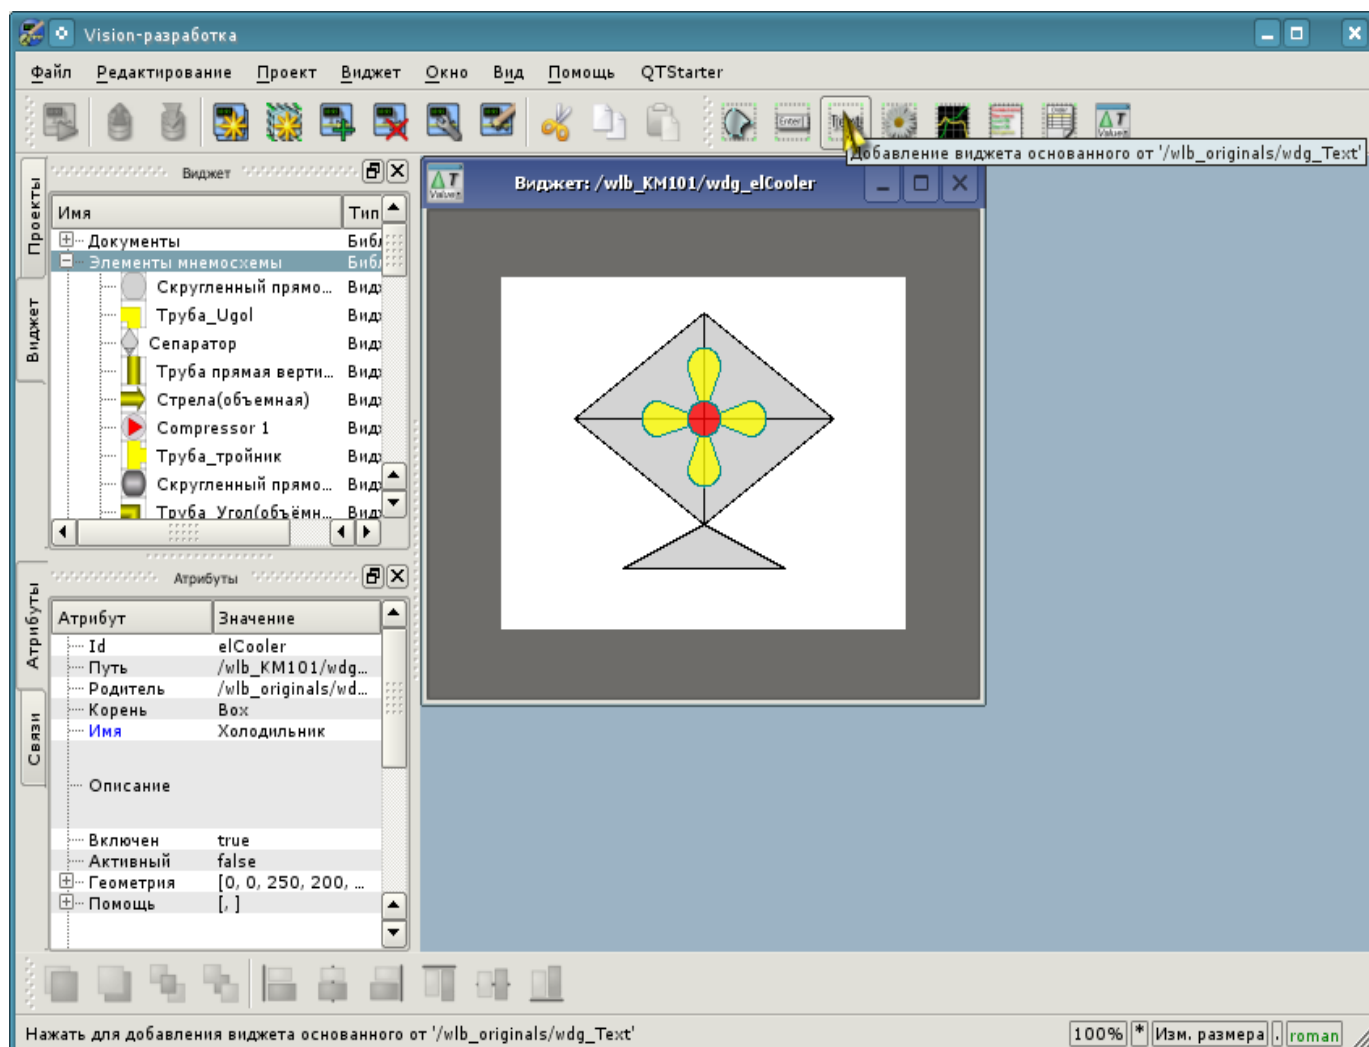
Vision-разработка

Файл Редактирование Проект Виджет Окно Вид Помощь QTStarter

Добавление виджета основанного от '/wlb_originals/wdg_Text'

Проекты
Виджет

Виджет

| Имя | Тип |
|---|---|
| Документы | Библ |
| Элементы мнемосхемы | Библ |
| Скругленный прямо... | Вид |
| Труба_Ugol | Вид |
| Сепаратор | Вид |
| Труба прямая верти... | Вид |
| Стрела(объемная) | Вид |
| Compressor 1 | Вид |
| Труба_тройник | Вид |
| Скругленный прямо... | Вид |
| Труба_Угол(объёмн... | Вид |

Виджет: /wlb_KM101/wdg_elCooler

Атрибуты
Связи

Атрибуты

| Атрибут | Значение |
|---|---|
| Id | elCooler |
| Путь | /wlb_KM101/wdg... |
| Родитель | /wlb_originals/wd... |
| Корень | Box |
| Имя | Холодильник |
| Описание | |
| Включен | true |
| Активный | false |
| Геометрия | [0, 0, 250, 200, ... |
| Помощь | [, ] |

Нажать для добавления виджета основанного от '/wlb_originals/wdg_Text'
100% * Изм. размера roman